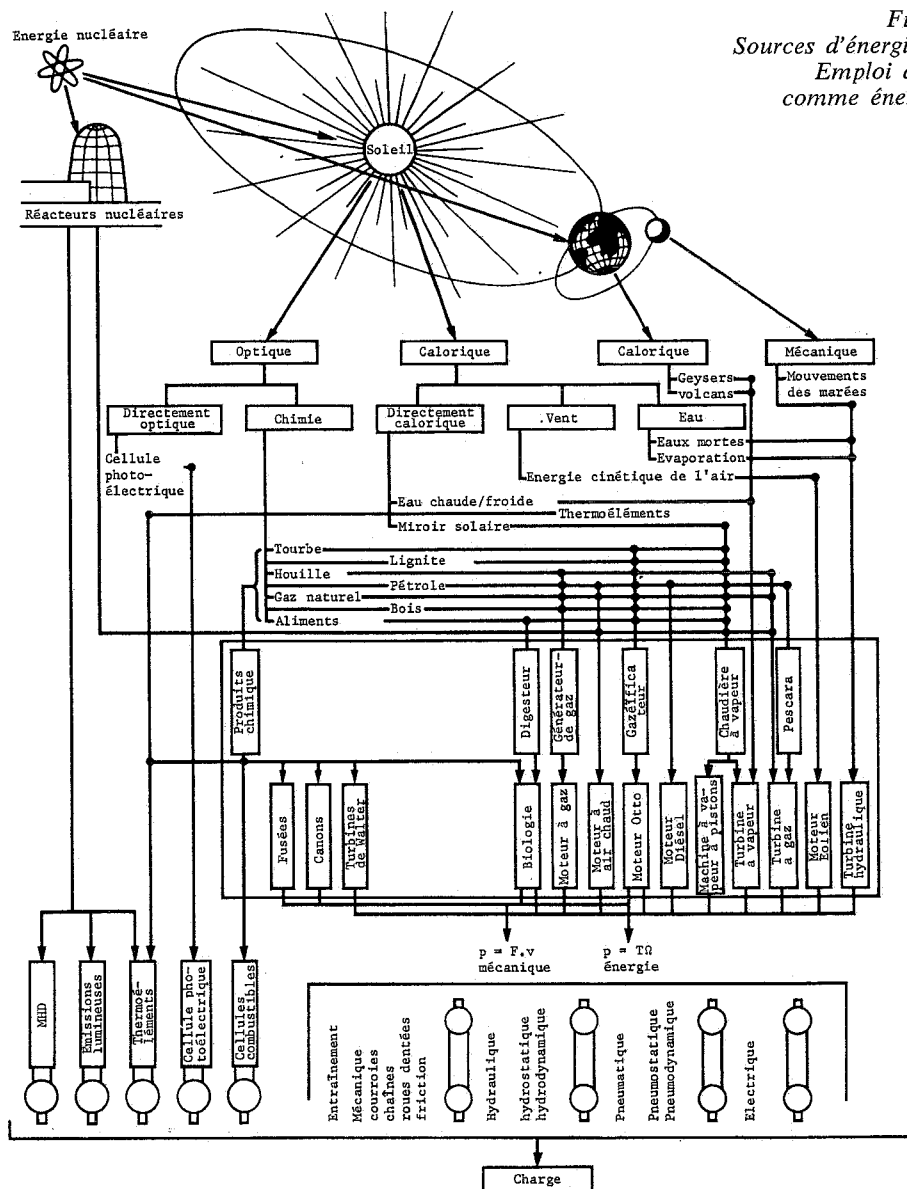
Fi
Sources d'énergi
Emploi d
comme éne

Energie nucléaire

Soleil

Réacteurs nucléaires

Optique

Calorique

Calorique

Mécanique

Geysers
volcans

Mouvements des marées

Directement optique

Chimie

Directement calorique

.Vent

Eau

Eaux mortes
Evaporation

Cellule photoélectrique

Energie cinétique de l'air

Eau chaude/froide
Thermoéléments
Miroir solaire

Tourbe
Lignite
Houille
Pétrole
Gaz naturel
Bois
Aliments

Produits chimique

Digesteur

Générateur de gaz

Gazéifica teur

Chaudière à vapeur

Pescara

Fusées

Canons

Turbines de Walter

Biologie

Moteur à gaz

Moteur à air chaud

Moteur Otto

Moteur Diésel

Machine à vapeur à pistons

Turbine à vapeur

Turbine à gaz

Moteur Eolien

Turbine hydraulique

$p = F.v$
mécanique

$p = T\Omega$
énergie

MHD

Emissions lumineuses

Thermoéléments

Cellule photoélectrique

Cellules combustibles

Entraînement
Mécanique
courroies
chaînes
roues dentées
friction

Hydraulique

hydrostatique
hydrodynamique

Pneumatique

Pneumostatique
Pneumodynamique

Electrique

Charge